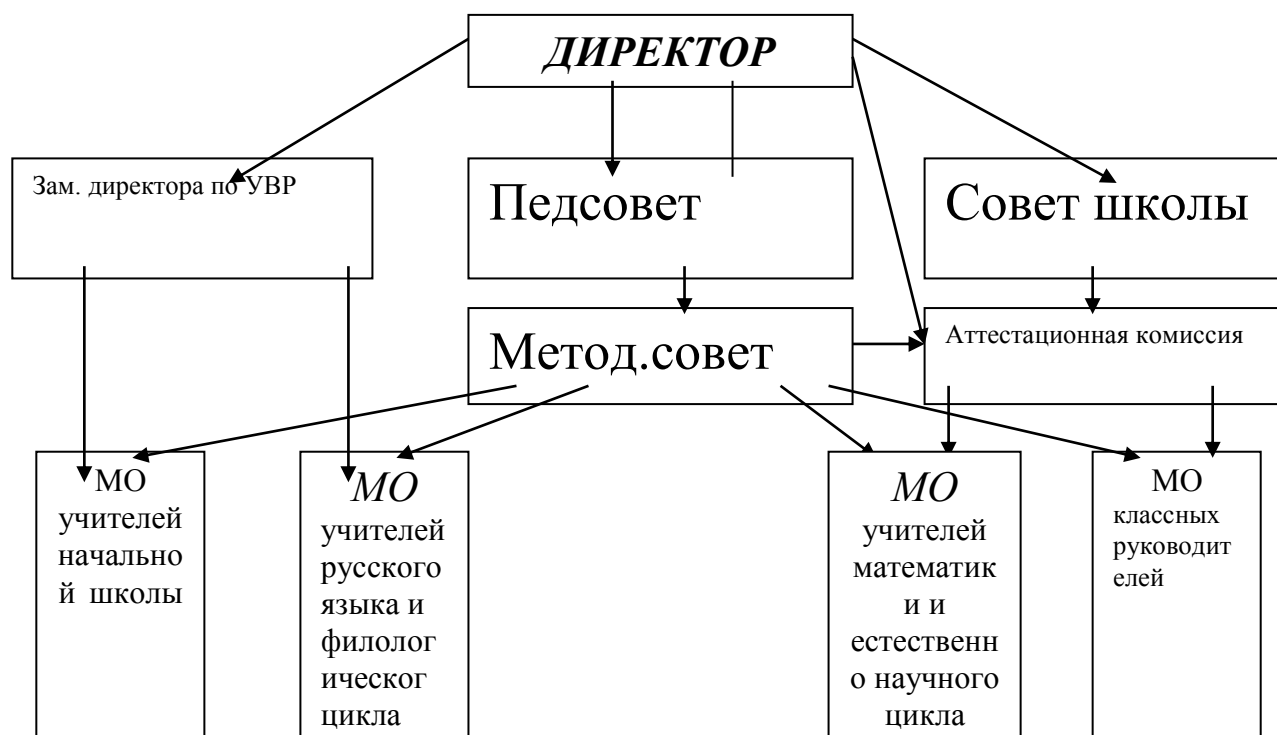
ДИРЕКТОР

Зам. директора по УВР

Педсовет

Совет школы

Метод.совет

Аттестационная комиссия

МО учителей начальной школы

МО учителей русского языка и филологического цикла

МО учителей математики и естественно научного цикла

МО классных руководителей